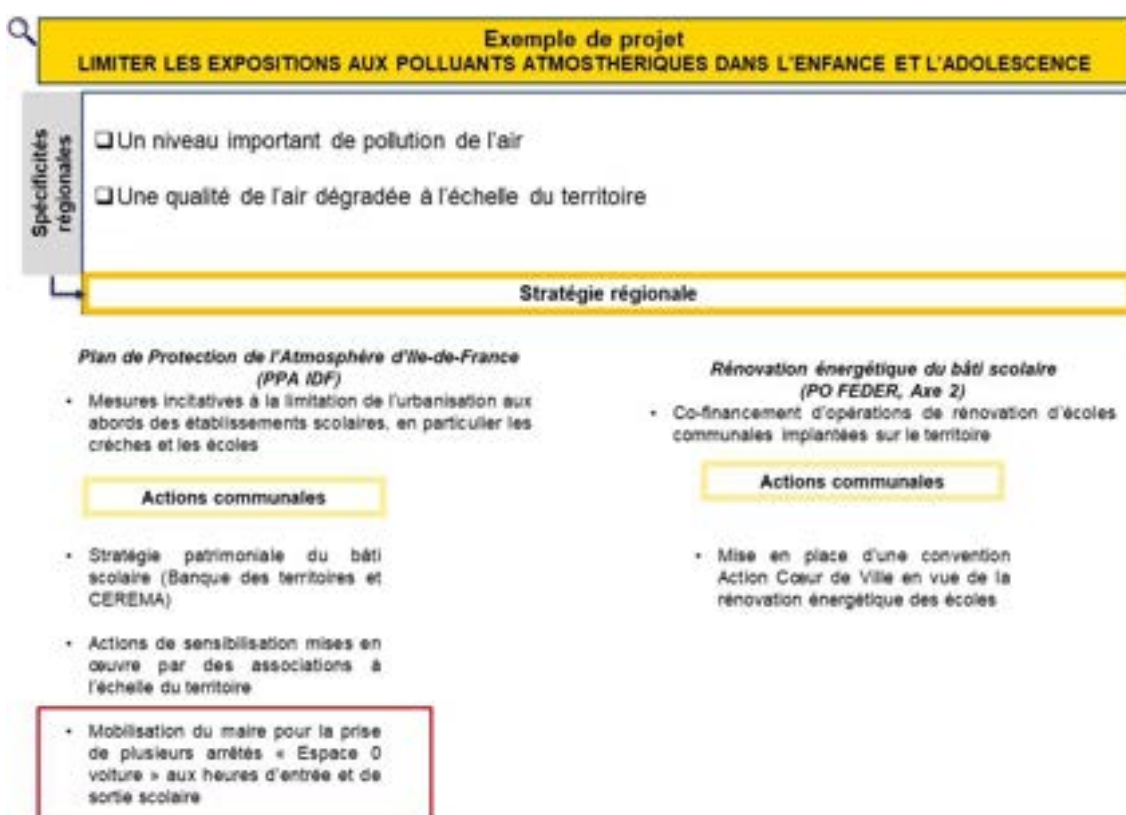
Exemple de projet
LIMITER LES EXPOSITIONS AUX POLLUANTS ATMOSTHERIQUES DANS L'ENFANCE ET L'ADOLESCENCE

Spécificités régionales

❑Un niveau important de pollution de l'air

❑Une qualité de l'air dégradée à l'échelle du territoire

Stratégie régionale

Plan de Protection de l'Atmosphère d'Ile-de-France (PPA IDF)

• Mesures incitatives à la limitation de l'urbanisation aux abords des établissements scolaires, en particulier les crèches et les écoles

Actions communales

• Stratégie patrimoniale du bâti scolaire (Banque des territoires et CEREMA)

• Actions de sensibilisation mises en œuvre par des associations à l'échelle du territoire

• Mobilisation du maire pour la prise de plusieurs arrêtés « Espace 0 voiture » aux heures d'entrée et de sortie scolaire

Rénovation énergétique du bâti scolaire (PO FEDER, Axe 2)

• Co-financement d'opérations de rénovation d'écoles communales implantées sur le territoire

Actions communales

• Mise en place d'une convention Action Cœur de Ville en vue de la rénovation énergétique des écoles